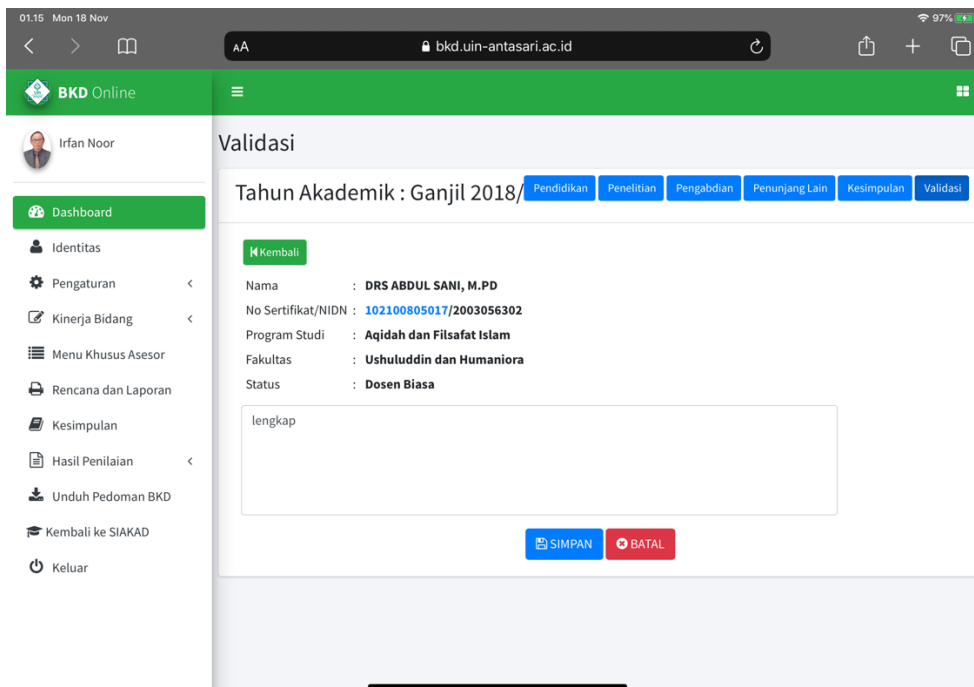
01.15 Mon 18 Nov

97%

AA

bkd.uin-antasari.ac.id

BKD Online

Irfan Noor

Dashboard

Identitas

Pengaturan

Kinerja Bidang

Menu Khusus Asesor

Rencana dan Laporan

Kesimpulan

Hasil Penilaian

Unduh Pedoman BKD

Kembali ke SIAKAD

Keluar

Validasi

Tahun Akademik : Ganjil 2018/

Pendidikan Penelitian Pengabdian Penunjang Lain Kesimpulan Validasi

Kembali

| | |
|---|---|
| Nama | : DRS ABDUL SANI, M.PD |
| No Sertifikat/NIDN | : 102100805017/2003056302 |
| Program Studi | : Aqidah dan Filsafat Islam |
| Fakultas | : Ushuluddin dan Humaniora |
| Status | : Dosen Biasa |

lengkap

SIMPAN BATAL